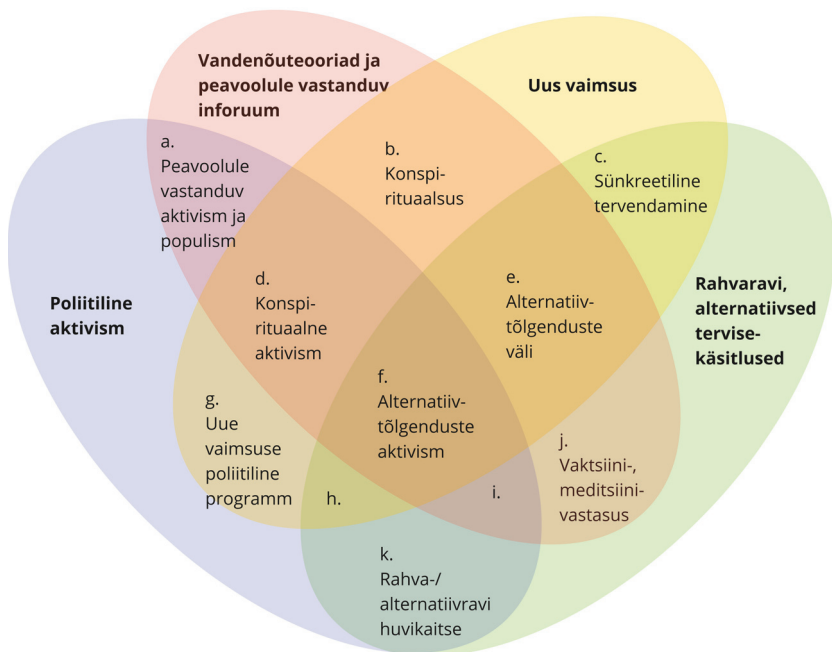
Vandenõuteooriad ja peavoolule vastanduv inforuum

Uus vaimsus

a. Peavoolule vastanduv aktivism ja populism

b. Konspirituaalsus

c. Sünkreetiline tervendamine

Poliitiline aktivism

d. Konspirituaalne aktivism

e. Alternatiivtõlgenduste väli

Rahvaravi, alternatiivsed tervisekäsitlused

f. Alternatiivtõlgenduste aktivism

g. Uue vaimsuse poliitiline programm

h.

i.

j. Vaktsiini-, meditsiinivastasus

k. Rahva-/ alternatiivravi huvikaitse